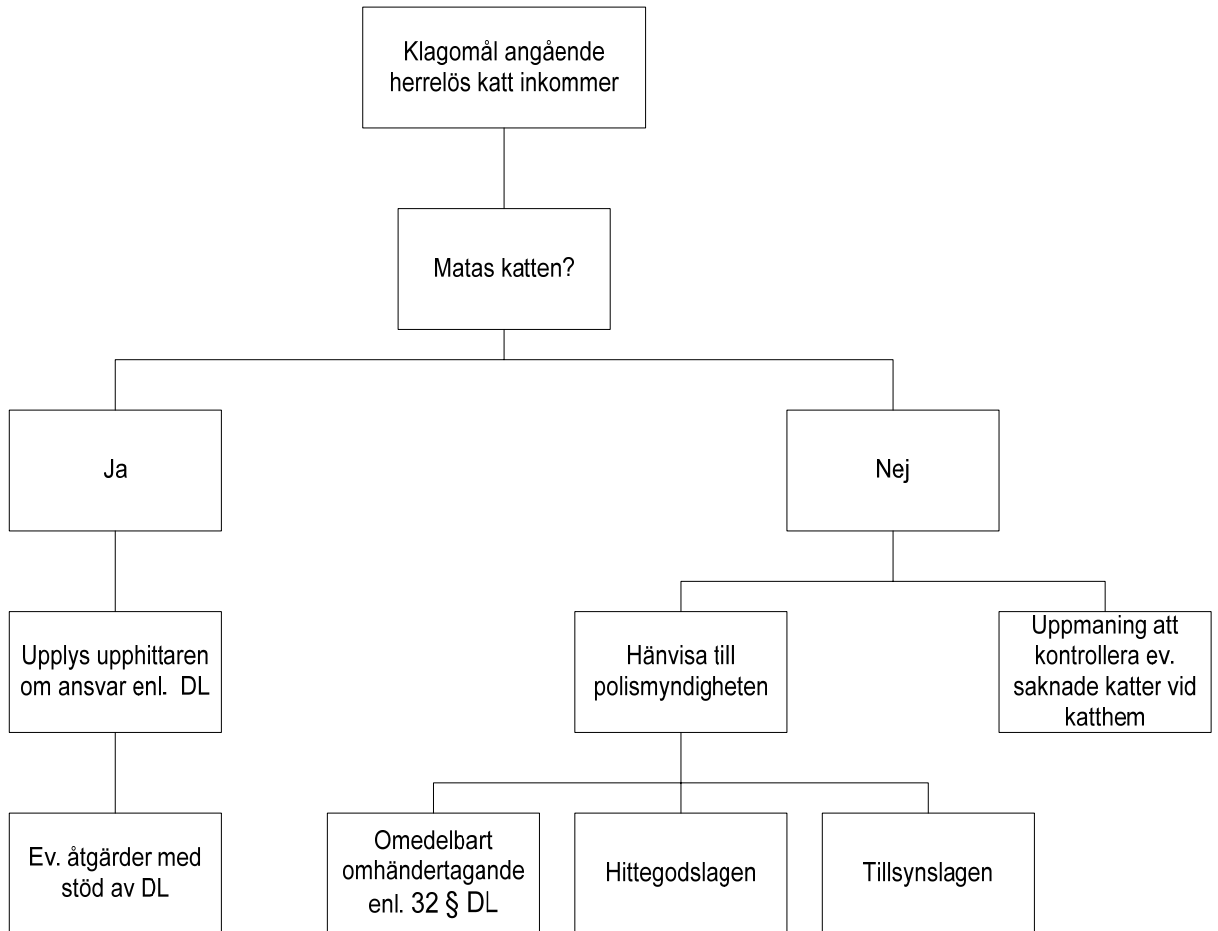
Klagomål angående herrelös katt inkommer

Matas katten?

Ja

Nej

Upplys upphittaren om ansvar enl. DL

Hänvisa till polismyndigheten

Uppmaning att kontrollera ev. saknade katter vid katthem

Ev. åtgärder med stöd av DL

Omedelbart omhändertagande enl. 32 § DL

Hittegodslagen

Tillsynslagen